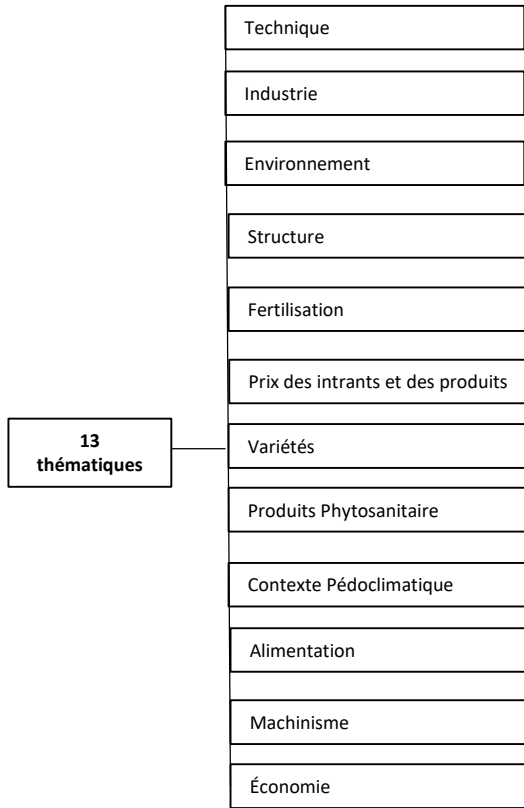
13 thématiques

Technique

Industrie

Environnement

Structure

Fertilisation

Prix des intrants et des produits

Variétés

Produits Phytosanitaire

Contexte Pédoclimatique

Alimentation

Machinisme

Économie